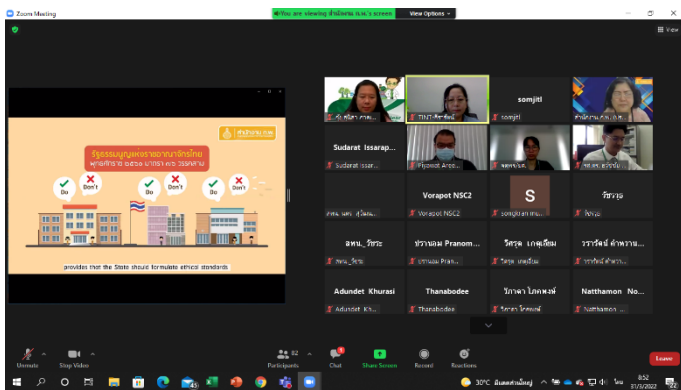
Zoom Meeting

You are viewing สำนักงาน ก.พ.'s screen View Options

View

รัฐธรรมนูญแห่งราชอาณาจักรไทย
พุทธศักราช ๒๕๖๐ มาตรา ๗๖ วรรคสาม

Do Don't Do Don't Do Don't

provides that the State should formulate ethical standards

somjitl

Sudarat Issarap...

Vorapot NSC2

S

วีรยุทธ

สหพ_วีรยะ

ปราณอม Pranom...

วัชรุต เกตุเอียม

วรรวัตน์ คำหวาน...

Adundet Khurasi

Thanabodee

วิภาดา โภคพงษ์

Natthamon No...

Sudarat Issar...

Vorapot NSC2

Adundet Kh...

Thanabodee

Natthamon...

somjitl

Unmute

Stop Video

Participants 82

Chat

Share Screen

Record

Reactions

Leave

30°C

8:52

31/3/2022